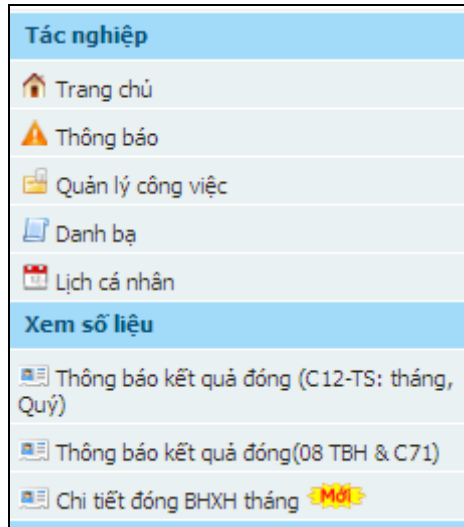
Tác nghiệp

Trang chủ

Thông báo

Quản lý công việc

Danh bạ

Lịch cá nhân

Xem số liệu

Thông báo kết quả đóng (C12-TS: tháng, Quý)

Thông báo kết quả đóng(08 TBH & C71)

Chi tiết đóng BHXH tháng Mới